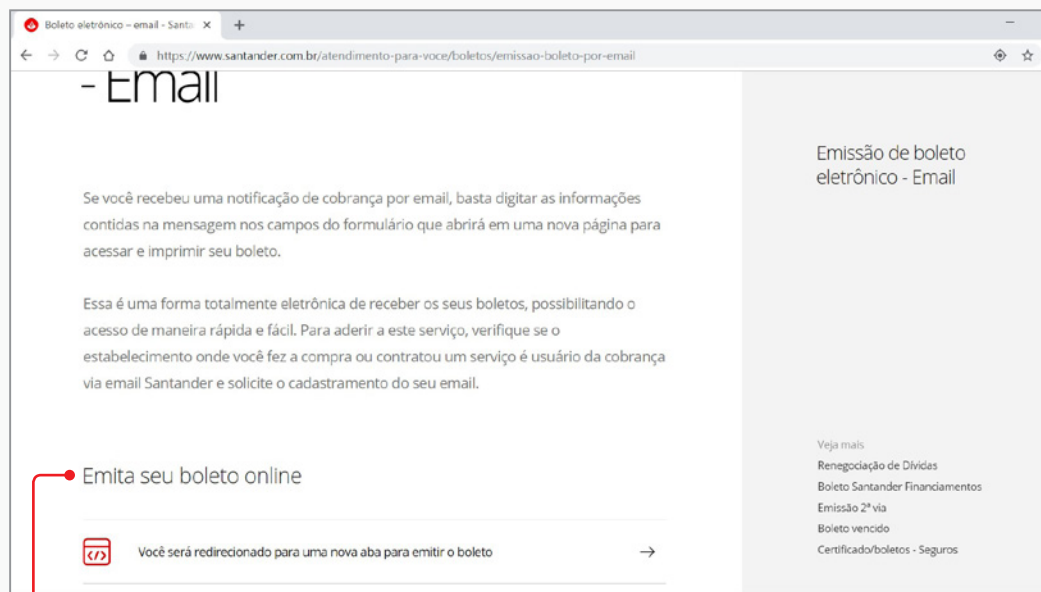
Boleto eletrônico – email - Santa ×

https://www.santander.com.br/atendimento-para-voce/boletos/emissao-boleto-por-email

- Email

Se você recebeu uma notificação de cobrança por email, basta digitar as informações contidas na mensagem nos campos do formulário que abrirá em uma nova página para acessar e imprimir seu boleto.

Essa é uma forma totalmente eletrônica de receber os seus boletos, possibilitando o acesso de maneira rápida e fácil. Para aderir a este serviço, verifique se o estabelecimento onde você fez a compra ou contratou um serviço é usuário da cobrança via email Santander e solicite o cadastramento do seu email.

Emita seu boleto online

Você será redirecionado para uma nova aba para emitir o boleto →

Emissão de boleto eletrônico - Email

Veja mais
Renegociação de Dívidas
Boleto Santander Financiamentos
Emissão 2ª via
Boleto vencido
Certificado/boletos - Seguros